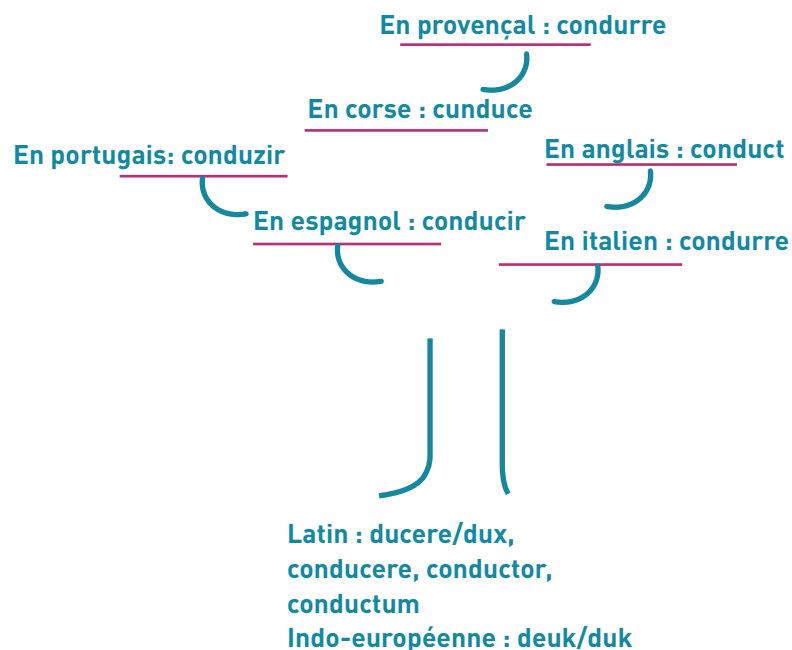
En provençal : condurre

En corse : cunduce

En portugais: conduzir

En anglais : conduct

En espagnol : conducir

En italien : condurre

Latin : ducere/dux, conducere, conductor, conductum
Indo-européenne : deuk/duk